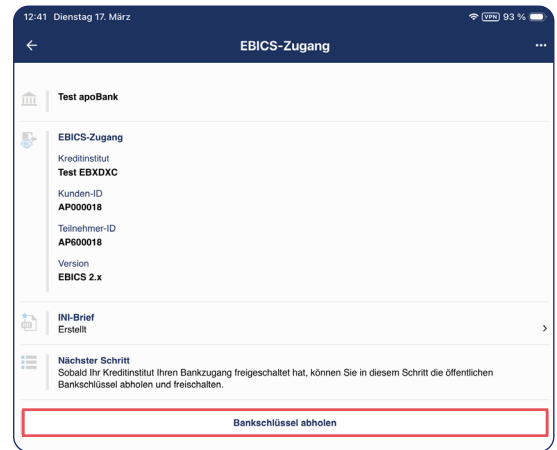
12:41 Dienstag 17. März
VPN 93 %

EBICS-Zugang

Test apoBank

EBICS-Zugang
Kreditinstitut
Test EBXDXC
Kunden-ID
AP000018
Teilnehmer-ID
AP600018
Version
EBICS 2.x

INI-Brief
Erstellt

Nächster Schritt
Sobald Ihr Kreditinstitut Ihren Bankzugang freigeschaltet hat, können Sie in diesem Schritt die öffentlichen Bankschlüssel abholen und freischalten.

Bankschlüssel abholen